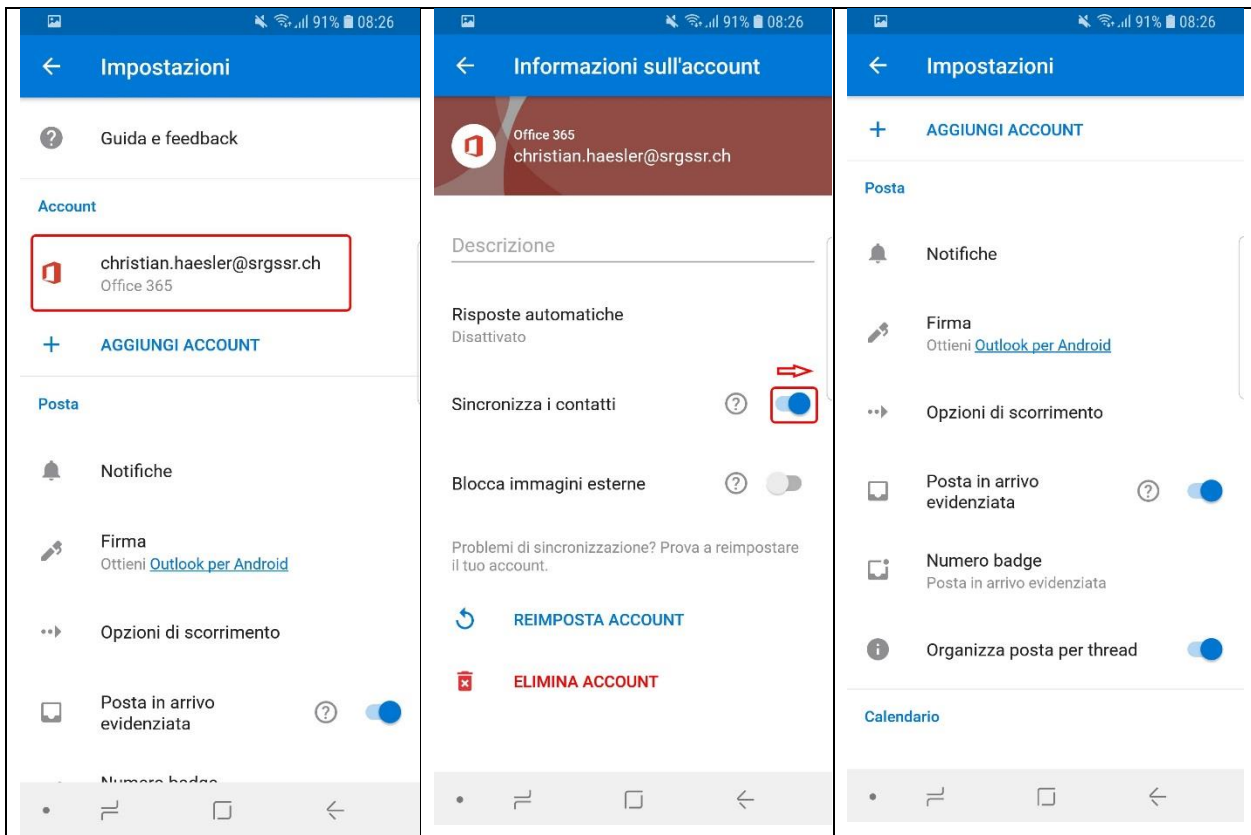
91% 08:26

Impostazioni

Guida e feedback

Account

christian.haesler@srgssr.ch
Office 365

AGGIUNGI ACCOUNT

Posta

Notifiche

Firma
Ottieni Outlook per Android

Opzioni di scorrimento

Posta in arrivo evidenziata

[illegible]

91% 08:26

Informazioni sull'account

Office 365
christian.haesler@srgssr.ch

Descrizione

Risposte automatiche
Disattivato

Sincronizza i contatti

Blocca immagini esterne

Problemi di sincronizzazione? Prova a reimpostare il tuo account.

REIMPOSTA ACCOUNT

ELIMINA ACCOUNT

91% 08:26

Impostazioni

AGGIUNGI ACCOUNT

Posta

Notifiche

Firma
Ottieni Outlook per Android

Opzioni di scorrimento

Posta in arrivo evidenziata

Numero badge
Posta in arrivo evidenziata

Organizza posta per thread

Calendario